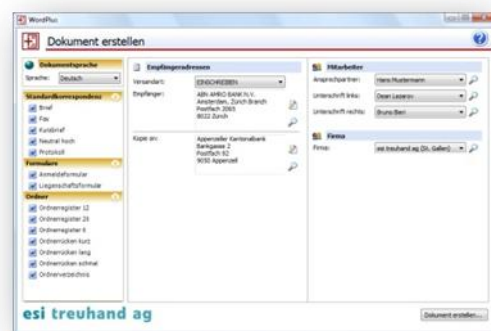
WordPlus

Dokument erstellen

Dokumentsprache
Sprache: Deutsch

Standardkorrespondenz
Brief
Fax
Kurzbrief
Neutral hoch
Protokoll

Formulare
Anmeldeformular
Liegenschaftsformular

Ordner
Ordnerregister 12
Ordnerregister 26
Ordnerregister 6
Ordnerrücken kurz
Ordnerrücken lang
Ordnerrücken schmal
Ordnerverzeichnis

Empfängeradressen
Versandart: EINSCHREIBEN
Empfänger: ABN AMRO BANK N.V. Amsterdam, Zurich Branch Postfach 2065 8022 Zürich

Kopie an: Appenzeller Kantonalbank Bankgasse 2 Postfach 92 9050 Appenzell

Mitarbeiter
Ansprechpartner: Hans Mustermann
Unterschrift links: Dean Lazarov
Unterschrift rechts: Bruno Bieri

Firma
Firma: esi treuhand ag (St. Gallen)

esi treuhand ag

Dokument erstellen...